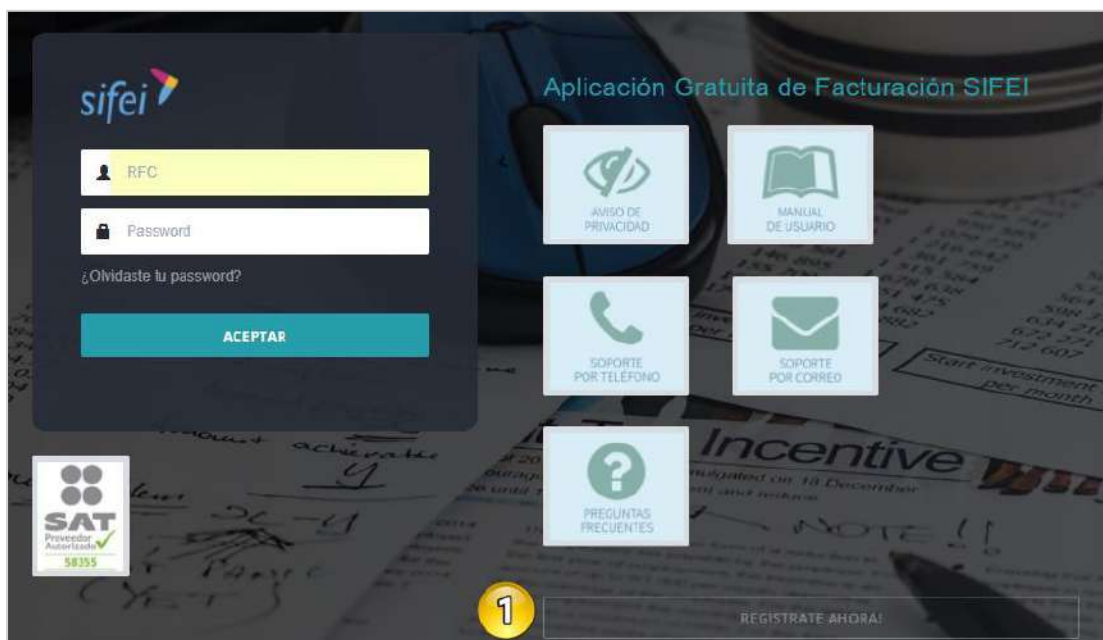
sifei

RFC

Password

¿Olvidaste tu password?

ACEPTAR

Aplicación Gratuita de Facturación SIFEI

AVISO DE PRIVACIDAD

MANUAL DE USUARIO

SOPORTE POR TELÉFONO

SOPORTE POR CORREO

PREGUNTAS FRECUENTES

SAT
Proveedor Autorizado
58355

1

REGISTRATE AHORA!